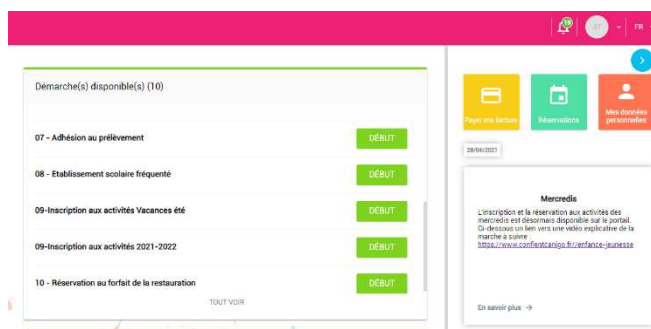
19 AT FR

Démarche(s) disponible(s) (10)

07 - Adhésion au prélèvement
DÉBUT

08 - Etablissement scolaire fréquenté
DÉBUT

09-Inscription aux activités Vacances été
DÉBUT

09-Inscription aux activités 2021-2022
DÉBUT

10 - Réservation au forfait de la restauration
DÉBUT

TOUT VOIR

Payer ma facture

Réservations

Mes données personnelles

28/04/2021

Mercredis

L'inscription et la réservation aux activités des mercredis est désormais disponible sur le portail. Ci-dessous un lien vers une vidéo explicative de la marche a suivre
https://www.conflentcanigo.fr/enfance-jeunesse

En savoir plus →